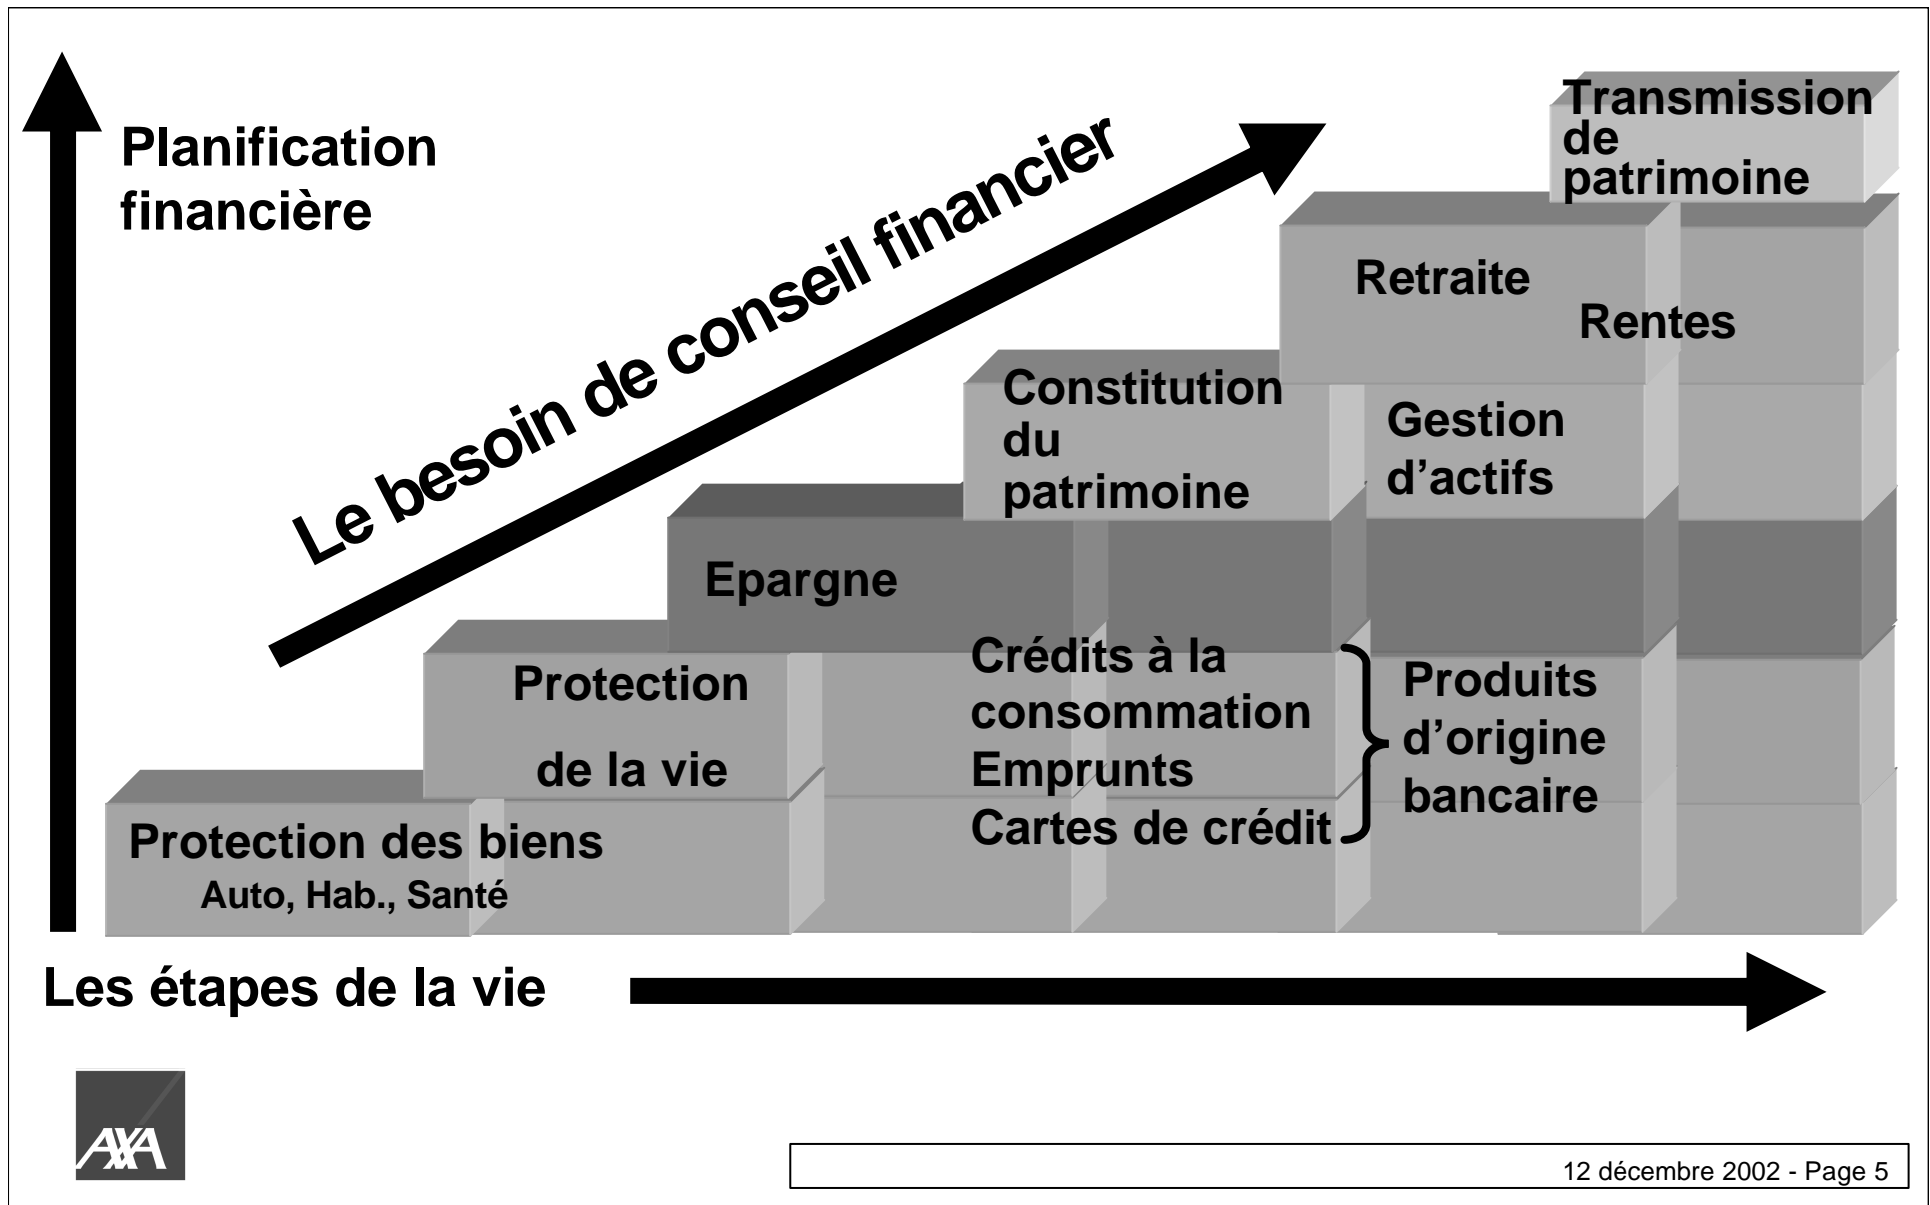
Planification financière

Le besoin de conseil financier

Transmission de patrimoine

Retraite

Rentes

Constitution du patrimoine

Gestion d'actifs

Epargne

Protection

de la vie

Crédits à la consommation
Emprunts
Cartes de crédit

Produits d'origine bancaire

Protection des biens
Auto, Hab., Santé

Les étapes de la vie

AXA

12 décembre 2002 - Page 5